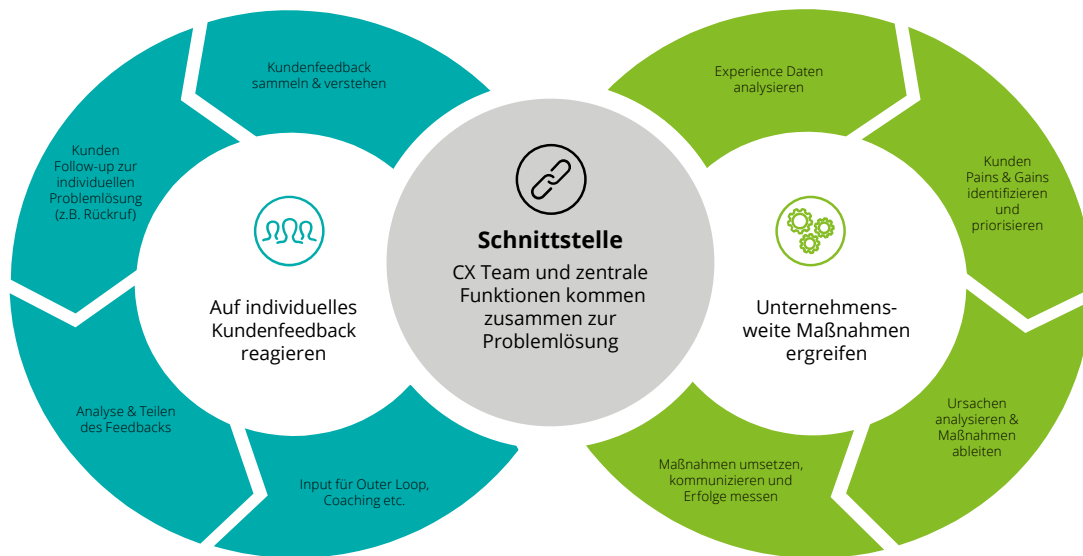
Kundenfeedback sammeln & verstehen

Kunden Follow-up zur individuellen Problemlösung (z.B. Rückruf)

Auf individuelles Kundenfeedback reagieren

Analyse & Teilen des Feedbacks

Input für Outer Loop, Coaching etc.

Schnittstelle

CX Team und zentrale Funktionen kommen zusammen zur Problemlösung

Experience Daten analysieren

Kunden Pains & Gains identifizieren und priorisieren

Unternehmens-weite Maßnahmen ergreifen

Ursachen analysieren & Maßnahmen ableiten

Maßnahmen umsetzen, kommunizieren und Erfolge messen